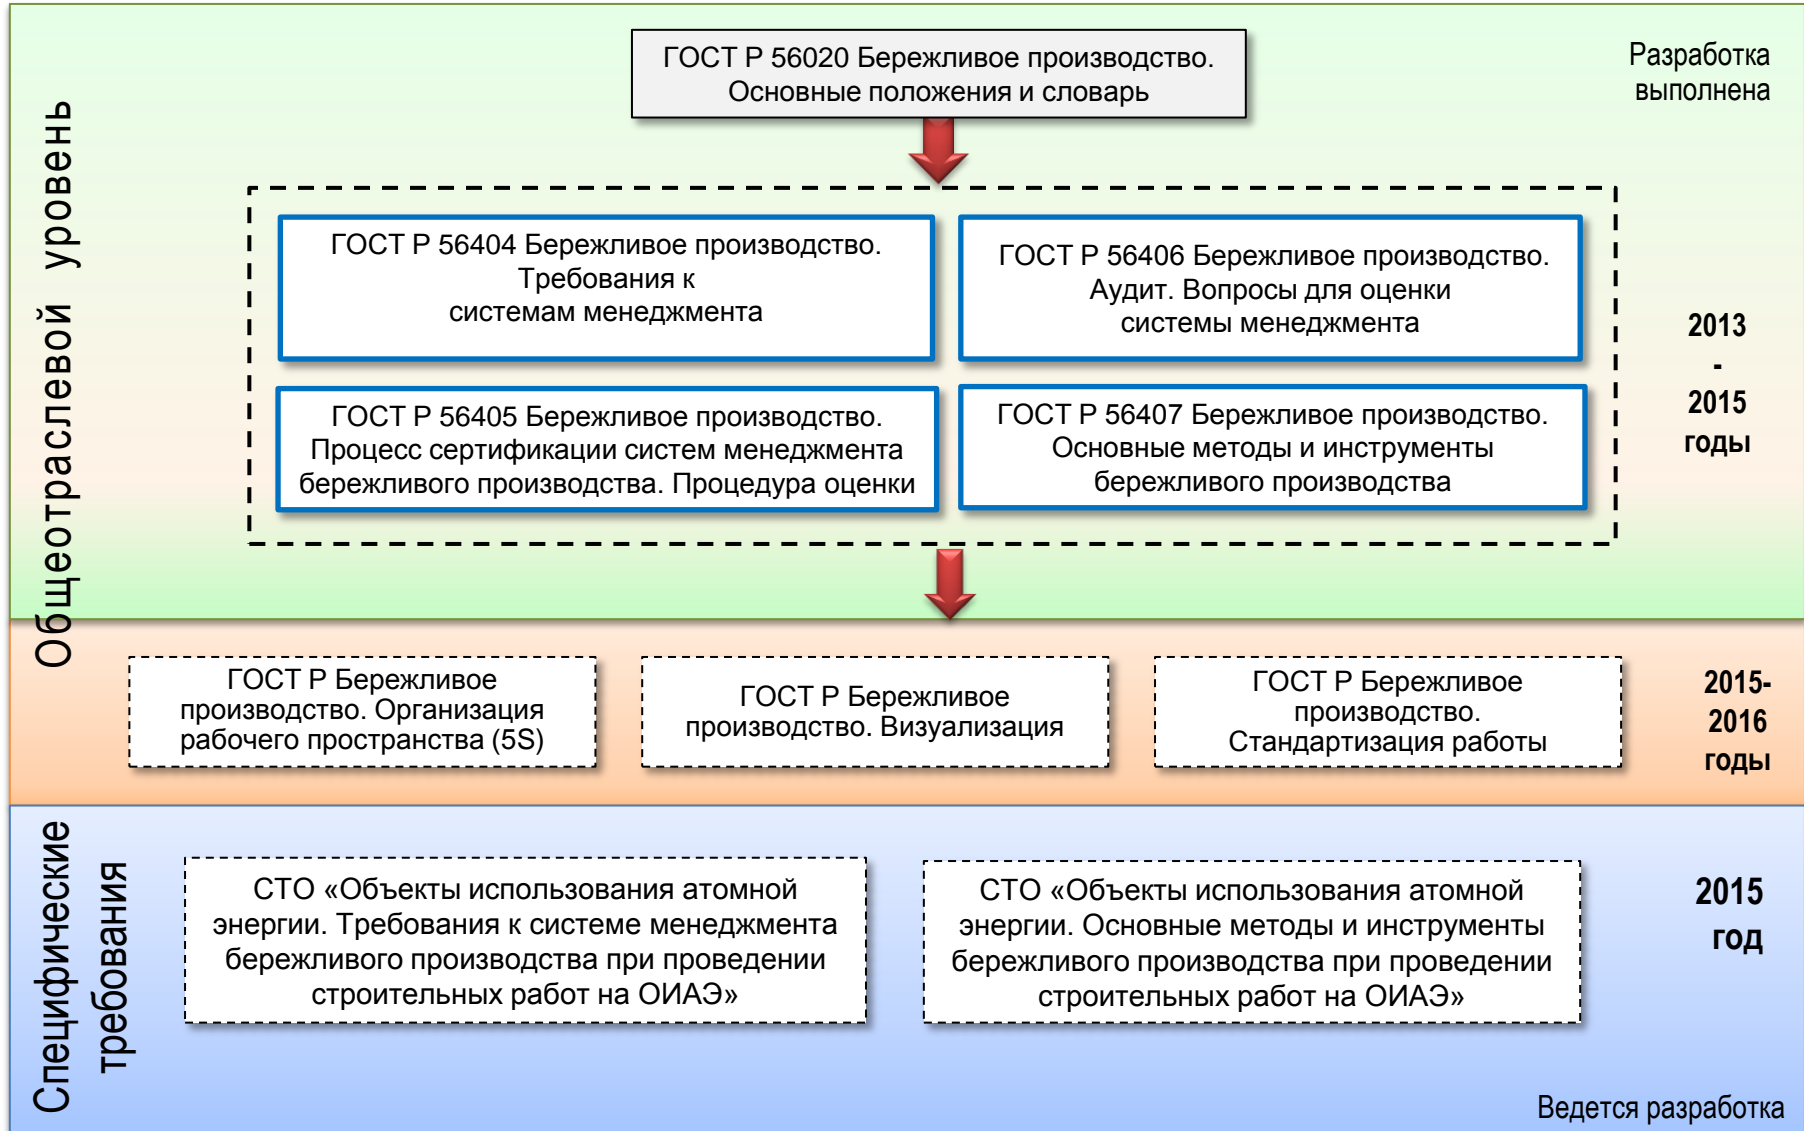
Общеотраслевой уровень

ГОСТ Р 56020 Бережливое производство. Основные положения и словарь

Разработка выполнена

ГОСТ Р 56404 Бережливое производство. Требования к системам менеджмента

ГОСТ Р 56406 Бережливое производство. Аудит. Вопросы для оценки системы менеджмента

2013 - 2015 годы

ГОСТ Р 56405 Бережливое производство. Процесс сертификации систем менеджмента бережливого производства. Процедура оценки

ГОСТ Р 56407 Бережливое производство. Основные методы и инструменты бережливого производства

ГОСТ Р Бережливое производство. Организация рабочего пространства (5S)

ГОСТ Р Бережливое производство. Визуализация

ГОСТ Р Бережливое производство. Стандартизация работы

2015-2016 годы

Специфические требования

СТО «Объекты использования атомной энергии. Требования к системе менеджмента бережливого производства при проведении строительных работ на ОИАЭ»

СТО «Объекты использования атомной энергии. Основные методы и инструменты бережливого производства при проведении строительных работ на ОИАЭ»

2015 год

Ведется разработка